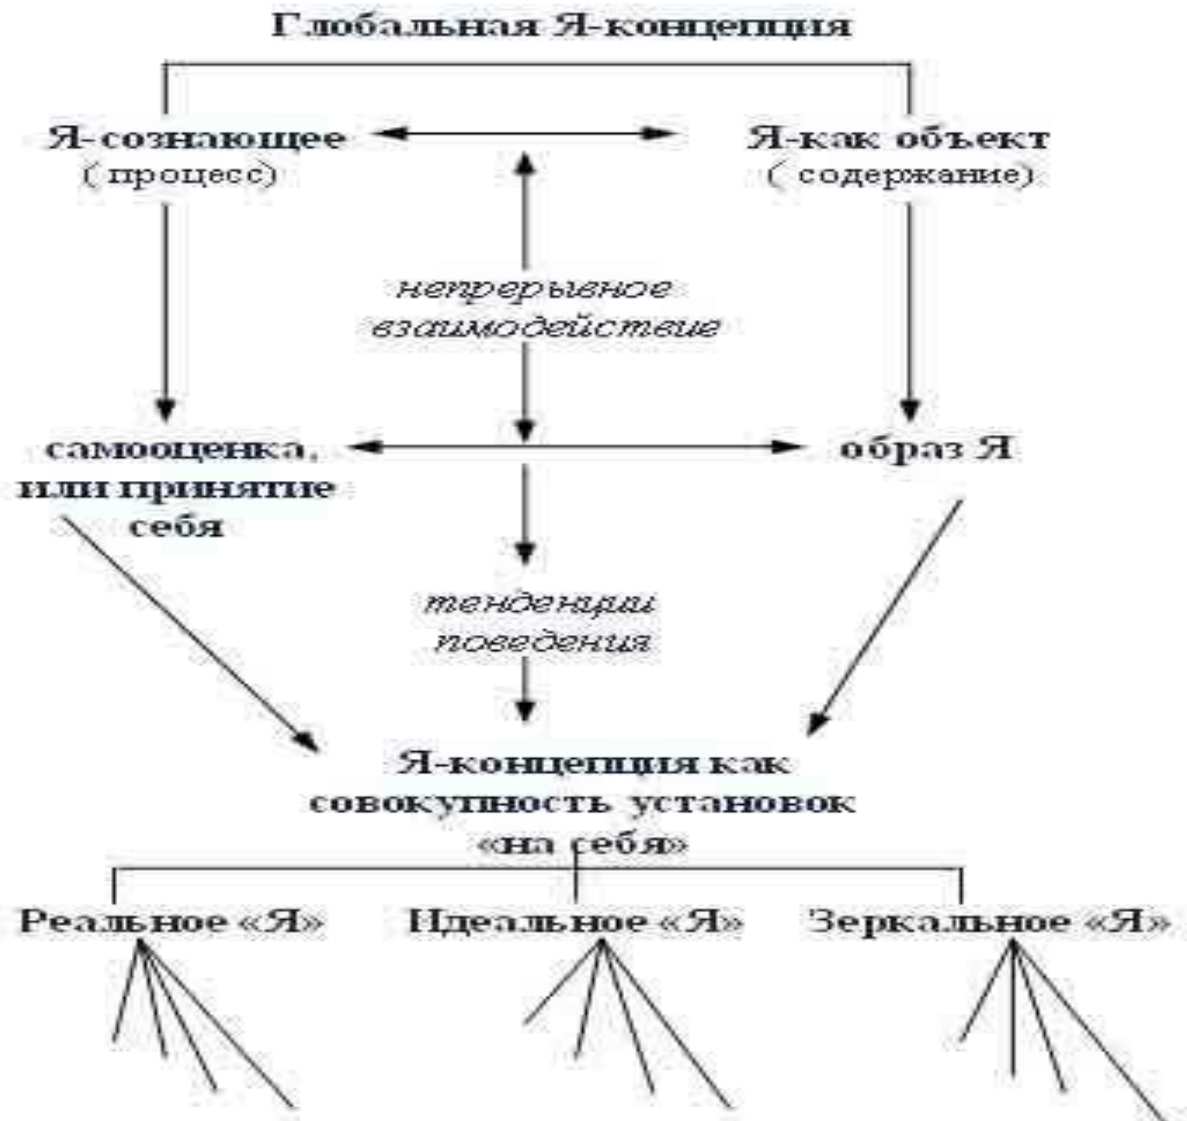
Глобальная Я-концепция

Я-сознающее
( процесс)

Я-как объект
( содержание)

непрерывное взаимодействие

самооценка, или принятие себя

образ Я

тенденции поведения

Я-концепция как совокупность установок «на себя»

Реальное «Я»

Идеальное «Я»

Зеркальное «Я»